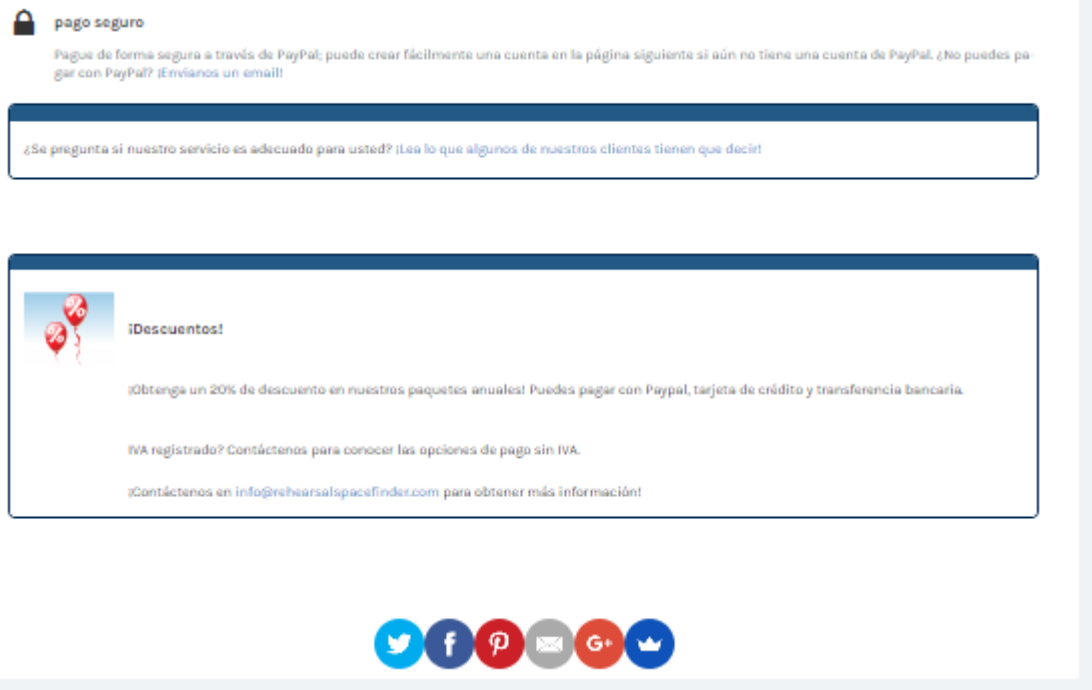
pago seguro

Pague de forma segura a través de PayPal; puede crear fácilmente una cuenta en la página siguiente si aún no tiene una cuenta de PayPal. ¿No puedes pagar con PayPal? ¡Envíanos un email!

¿Se pregunta si nuestro servicio es adecuado para usted? ¡Lea lo que algunos de nuestros clientes tienen que decir!

%

%

¡Descuentos!

¡Obtenga un 20% de descuento en nuestros paquetes anuales! Puedes pagar con Paypal, tarjeta de crédito y transferencia bancaria.

IVA registrado? Contáctenos para conocer las opciones de pago sin IVA.

¡Contáctenos en info@rehearsalspacefinder.com para obtener más información!

f

G+